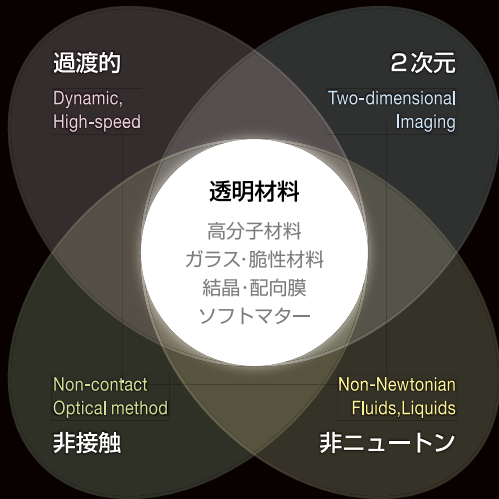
過渡的

Dynamic,
High-speed

２次元

Two-dimensional
Imaging

透明材料

高分子材料
ガラス·脆性材料
結晶·配向膜
ソフトマター

Non-contact
Optical method

非接触

Non-Newtonian
Fluids,Liquids

非ニュートン